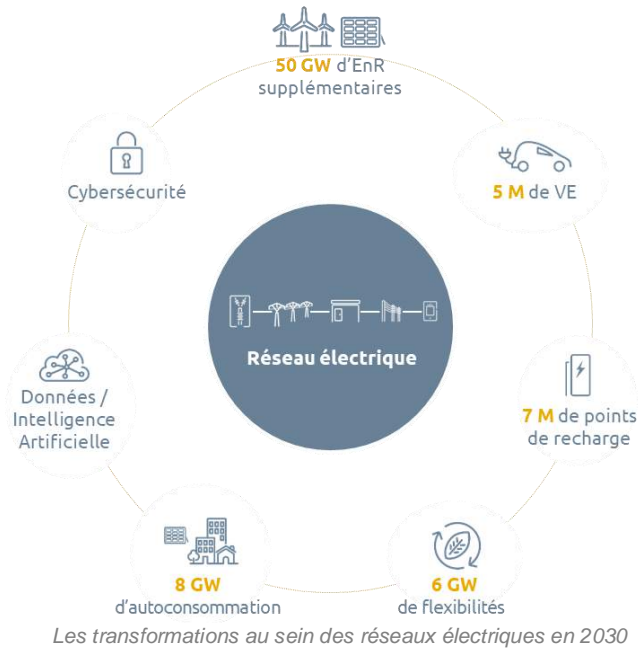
50 GW d'EnR supplémentaires

5 M de VE

7 M de points de recharge

6 GW de flexibilités

8 GW d'autoconsommation

Données / Intelligence Artificielle

Cybersécurité

Réseau électrique

Les transformations au sein des réseaux électriques en 2030